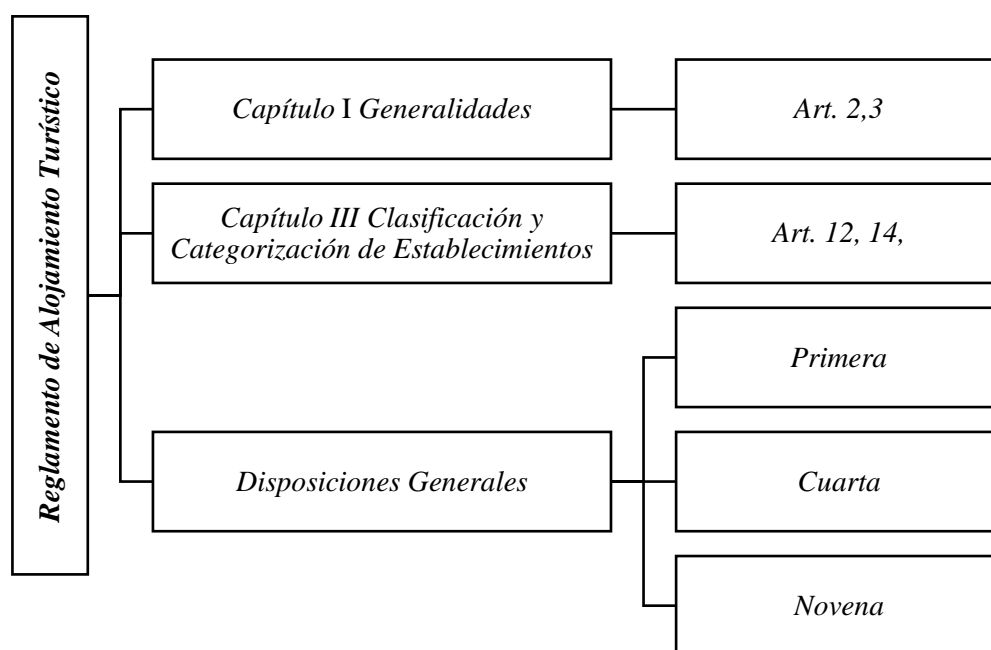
Reglamento de Alojamiento Turístico

Capítulo I Generalidades

Art. 2,3

Capítulo III Clasificación y Categorización de Establecimientos

Art. 12, 14,

Disposiciones Generales

Primera

Cuarta

Novena